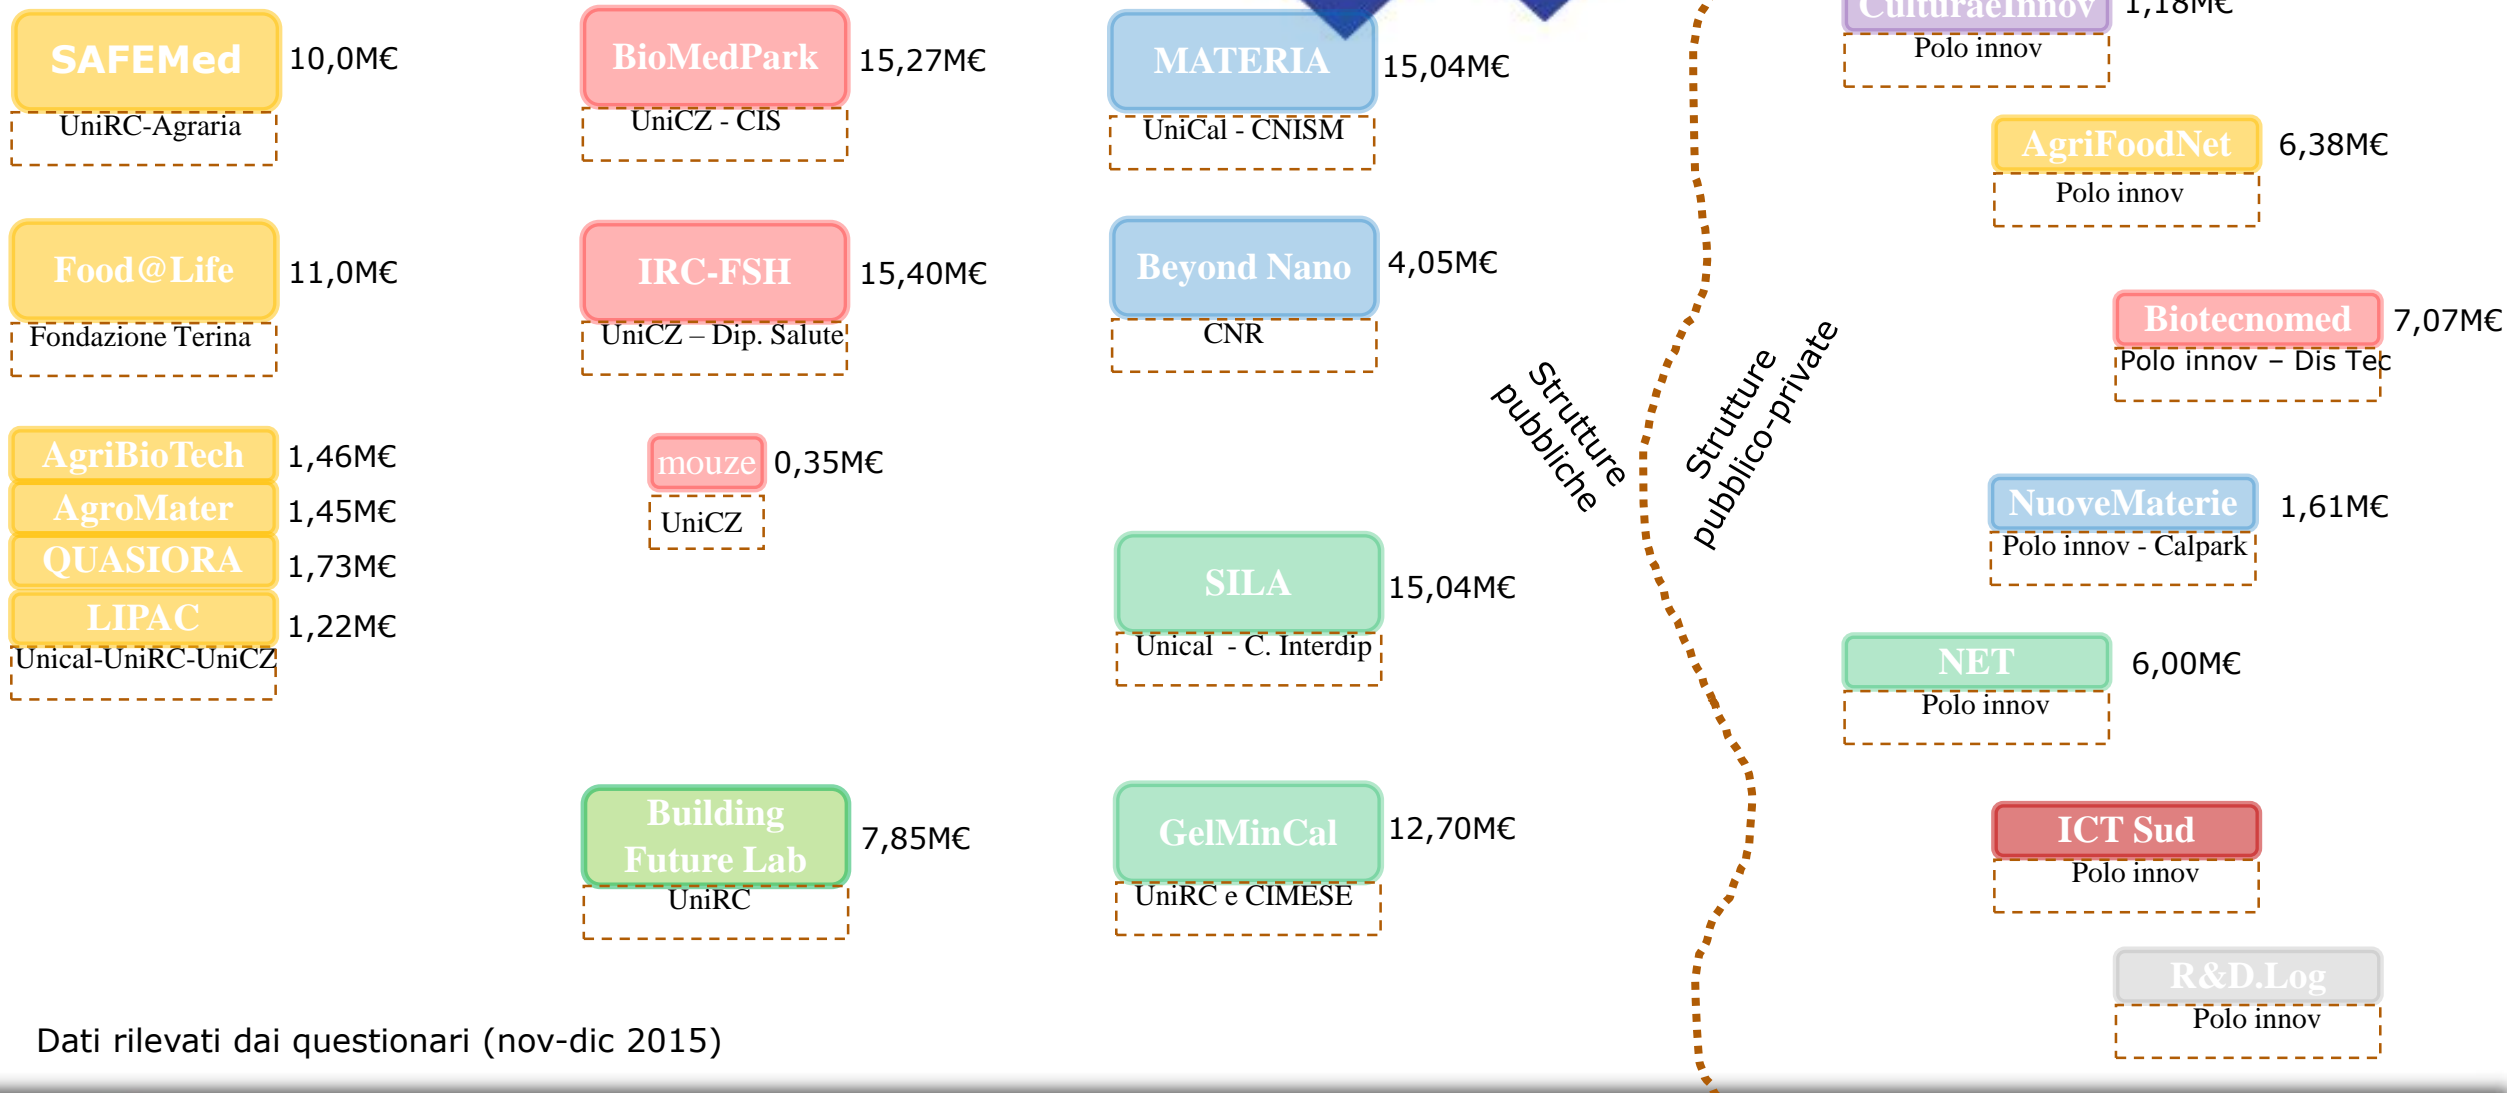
SAFEMed 10,0M€
UniRC-Agraria

BioMedPark 15,27M€
UniCZ - CIS

MATERIA 15,04M€
UniCal - CNISM

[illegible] 1,18M€
Polo innov

AgriFoodNet 6,38M€
Polo innov

Food@Life 11,0M€
Fondazione Terina

IRC-FSH 15,40M€
UniCZ – Dip. Salute

Beyond Nano 4,05M€
CNR

Biotecnomed 7,07M€
Polo innov – Dis Tec

Strutture pubbliche

Strutture pubblico-private

AgriBioTech 1,46M€
AgroMater 1,45M€
QUASIORA 1,73M€
LIPAC 1,22M€
Unical-UniRC-UniCZ

mouze 0,35M€
UniCZ

NuoveMaterie 1,61M€
Polo innov - Calpark

SILA 15,04M€
Unical - C. Interdip

NET 6,00M€
Polo innov

Building Future Lab 7,85M€
UniRC

GelMinCal 12,70M€
UniRC e CIMESE

ICT Sud
Polo innov

R&D.Log
Polo innov

Dati rilevati dai questionari (nov-dic 2015)